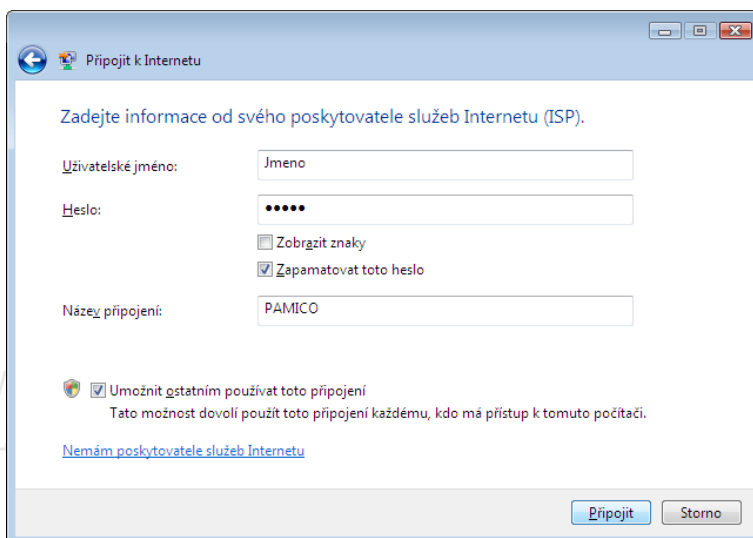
Připojit k Internetu

Zadejte informace od svého poskytovatele služeb Internetu (ISP).

Uživatelské jméno: Jmeno

Heslo: •••••

Zobrazit znaky

Zapamatovat toto heslo

Název připojení: PAMICO

Umožnit ostatním používat toto připojení
Tato možnost dovolí použít toto připojení každému, kdo má přístup k tomuto počítači.

Nemám poskytovatele služeb Internetu

Připojit Storno